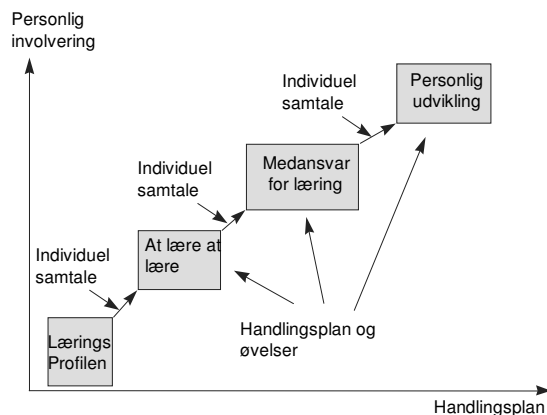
Personlig involvering

Individuel samtale

Personlig udvikling

Individuel samtale

Medansvar for læring

Individuel samtale

At lære at lære

Lærings Profilen

Handlingsplan og øvelser

Handlingsplan